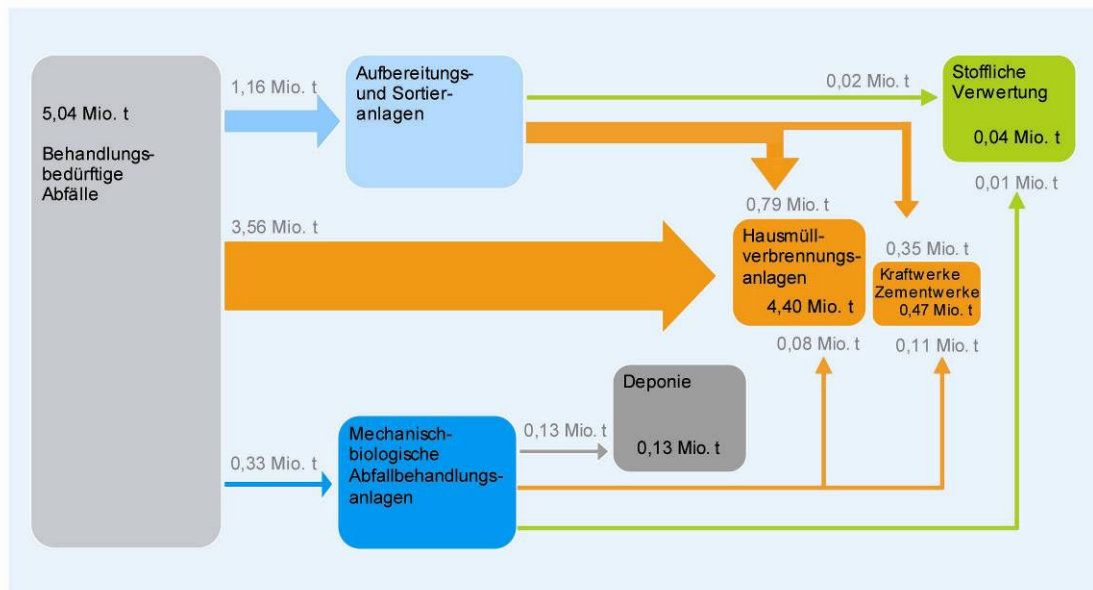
5,04 Mio. t

Behandlungsbedürftige Abfälle

1,16 Mio. t

Aufbereitungs- und Sortieranlagen

0,02 Mio. t

Stoffliche Verwertung

0,04 Mio. t

0,01 Mio. t

0,79 Mio. t

3,56 Mio. t

Hausmüllverbrennungsanlagen

4,40 Mio. t

0,35 Mio. t

Kraftwerke Zementwerke

0,47 Mio. t

0,08 Mio. t

0,11 Mio. t

Deponie

0,13 Mio. t

0,13 Mio. t

0,33 Mio. t

Mechanisch-biologische Abfallbehandlungsanlagen